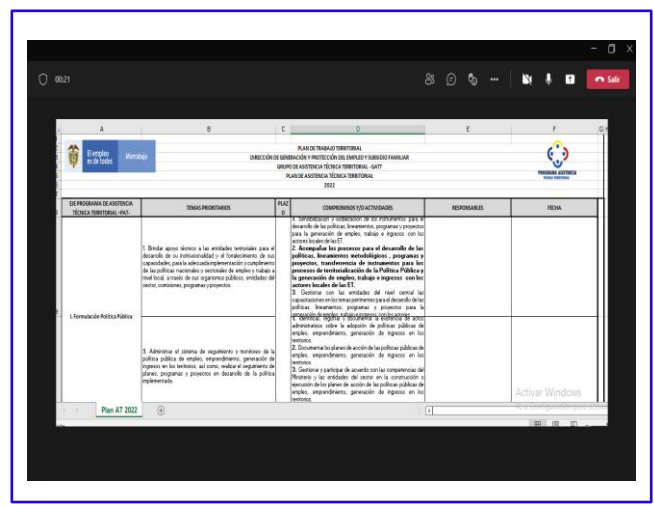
00:21

Salir

A B C D E F G

El empleo es de todos Mintrabajo

PLAN DE TRABAJO TERRITORIAL
DIRECCIÓN DE GENERACIÓN Y PROTECCIÓN DEL EMPLEO Y SUBSIDIO FAMILIAR
GRUPO DE ASISTENCIA TÉCNICA TERRITORIAL -GATT
PLAN DE ASISTENCIA TÉCNICA TERRITORIAL
2022

PROGRAMA ASISTENCIA TÉCNICA TERRITORIAL

| EJE PROGRAMA DE ASISTENCIA TÉCNICA TERRITORIAL -PAT- | TEMAS PRIORITARIOS | PLAZO | COMPROMISOS Y/O ACTIVIDADES | RESPONSABLES | FECHA |
|---|---|---|---|---|---|
| I. Formulación Política Pública | 1. Brindar apoyo técnico a las entidades territoriales para el desarrollo de su institucionalidad y el fortalecimiento de sus capacidades para la adecuada implementación y cumplimiento de las políticas nacionales y sectoriales de empleo y trabajo a nivel local, a través de sus organismos públicos, entidades del sector, comisiones, programas y proyectos. | | 1. Sensibilización y socialización de los instrumentos para el desarrollo de las políticas, lineamientos, programas y proyectos para la generación de empleo, trabajo e ingreso con los actores locales de las ET. 2. Acompañar los procesos para el desarrollo de las políticas, lineamientos metodológicos, programas y proyectos, transferencia de instrumentos para los procesos de territorialización de la Política Pública y la generación de empleo, trabajo e ingreso con los actores locales de las ET. 3. Gestionar con las entidades del nivel central las capacitaciones en los temas pertinentes para el desarrollo de las políticas, lineamientos, programas y proyectos para la generación de empleo, trabajo e ingreso con los actores | | |
| | 3. Administrar el sistema de seguimiento y monitoreo de la política pública de empleo, emprendimiento, generación de ingresos en los territorios, así como, realizar el seguimiento de planes, programas y proyectos en desarrollo de la política implementada. | | 1. Identificar, registrar y documentar la existencia de actos administrativos sobre la adopción de políticas públicas de empleo, emprendimiento, generación de ingreso en los territorios. 2. Documentar los planes de acción de las políticas públicas de empleo, emprendimiento, generación de ingreso en los territorios. 3. Gestionar y participar de acuerdo con las competencias del Ministerio y las entidades del sector en la construcción o ejecución de los planes de acción de las políticas públicas de empleo, emprendimiento, generación de ingreso en los territorios. | | |

Plan AT 2022

Activar Windows
Ve a Configuración para activar Windows.